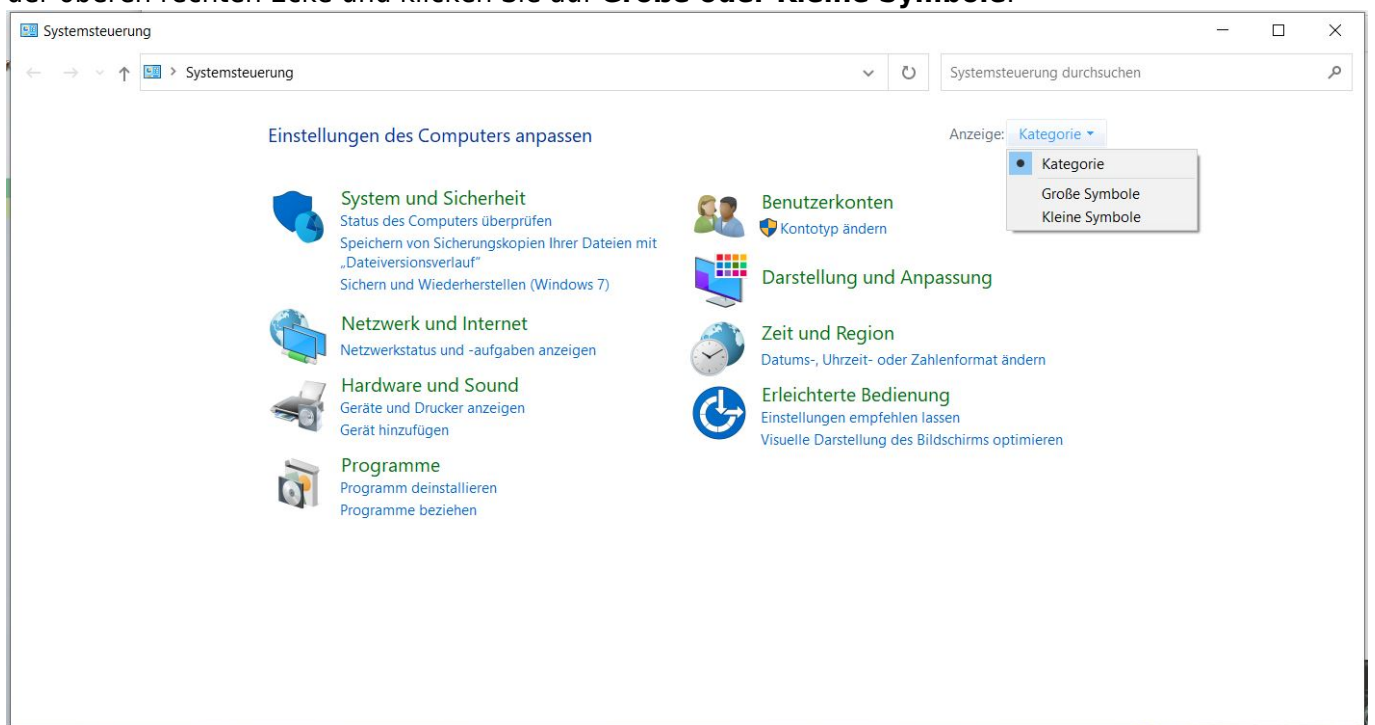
der oberen rechten Ecke und klicken Sie auf **Große oder Kleine Symbole**.

Systemsteuerung

Systemsteuerung

Systemsteuerung durchsuchen

Einstellungen des Computers anpassen

Anzeige: Kategorie

Kategorie
Große Symbole
Kleine Symbole

System und Sicherheit
Status des Computers überprüfen
Speichern von Sicherungskopien Ihrer Dateien mit „Dateiversionsverlauf"
Sichern und Wiederherstellen (Windows 7)

Netzwerk und Internet
Netzwerkstatus und -aufgaben anzeigen

Hardware und Sound
Geräte und Drucker anzeigen
Gerät hinzufügen

Programme
Programm deinstallieren
Programme beziehen

Benutzerkonten
Kontotyp ändern

Darstellung und Anpassung

Zeit und Region
Datums-, Uhrzeit- oder Zahlenformat ändern

Erleichterte Bedienung
Einstellungen empfehlen lassen
Visuelle Darstellung des Bildschirms optimieren